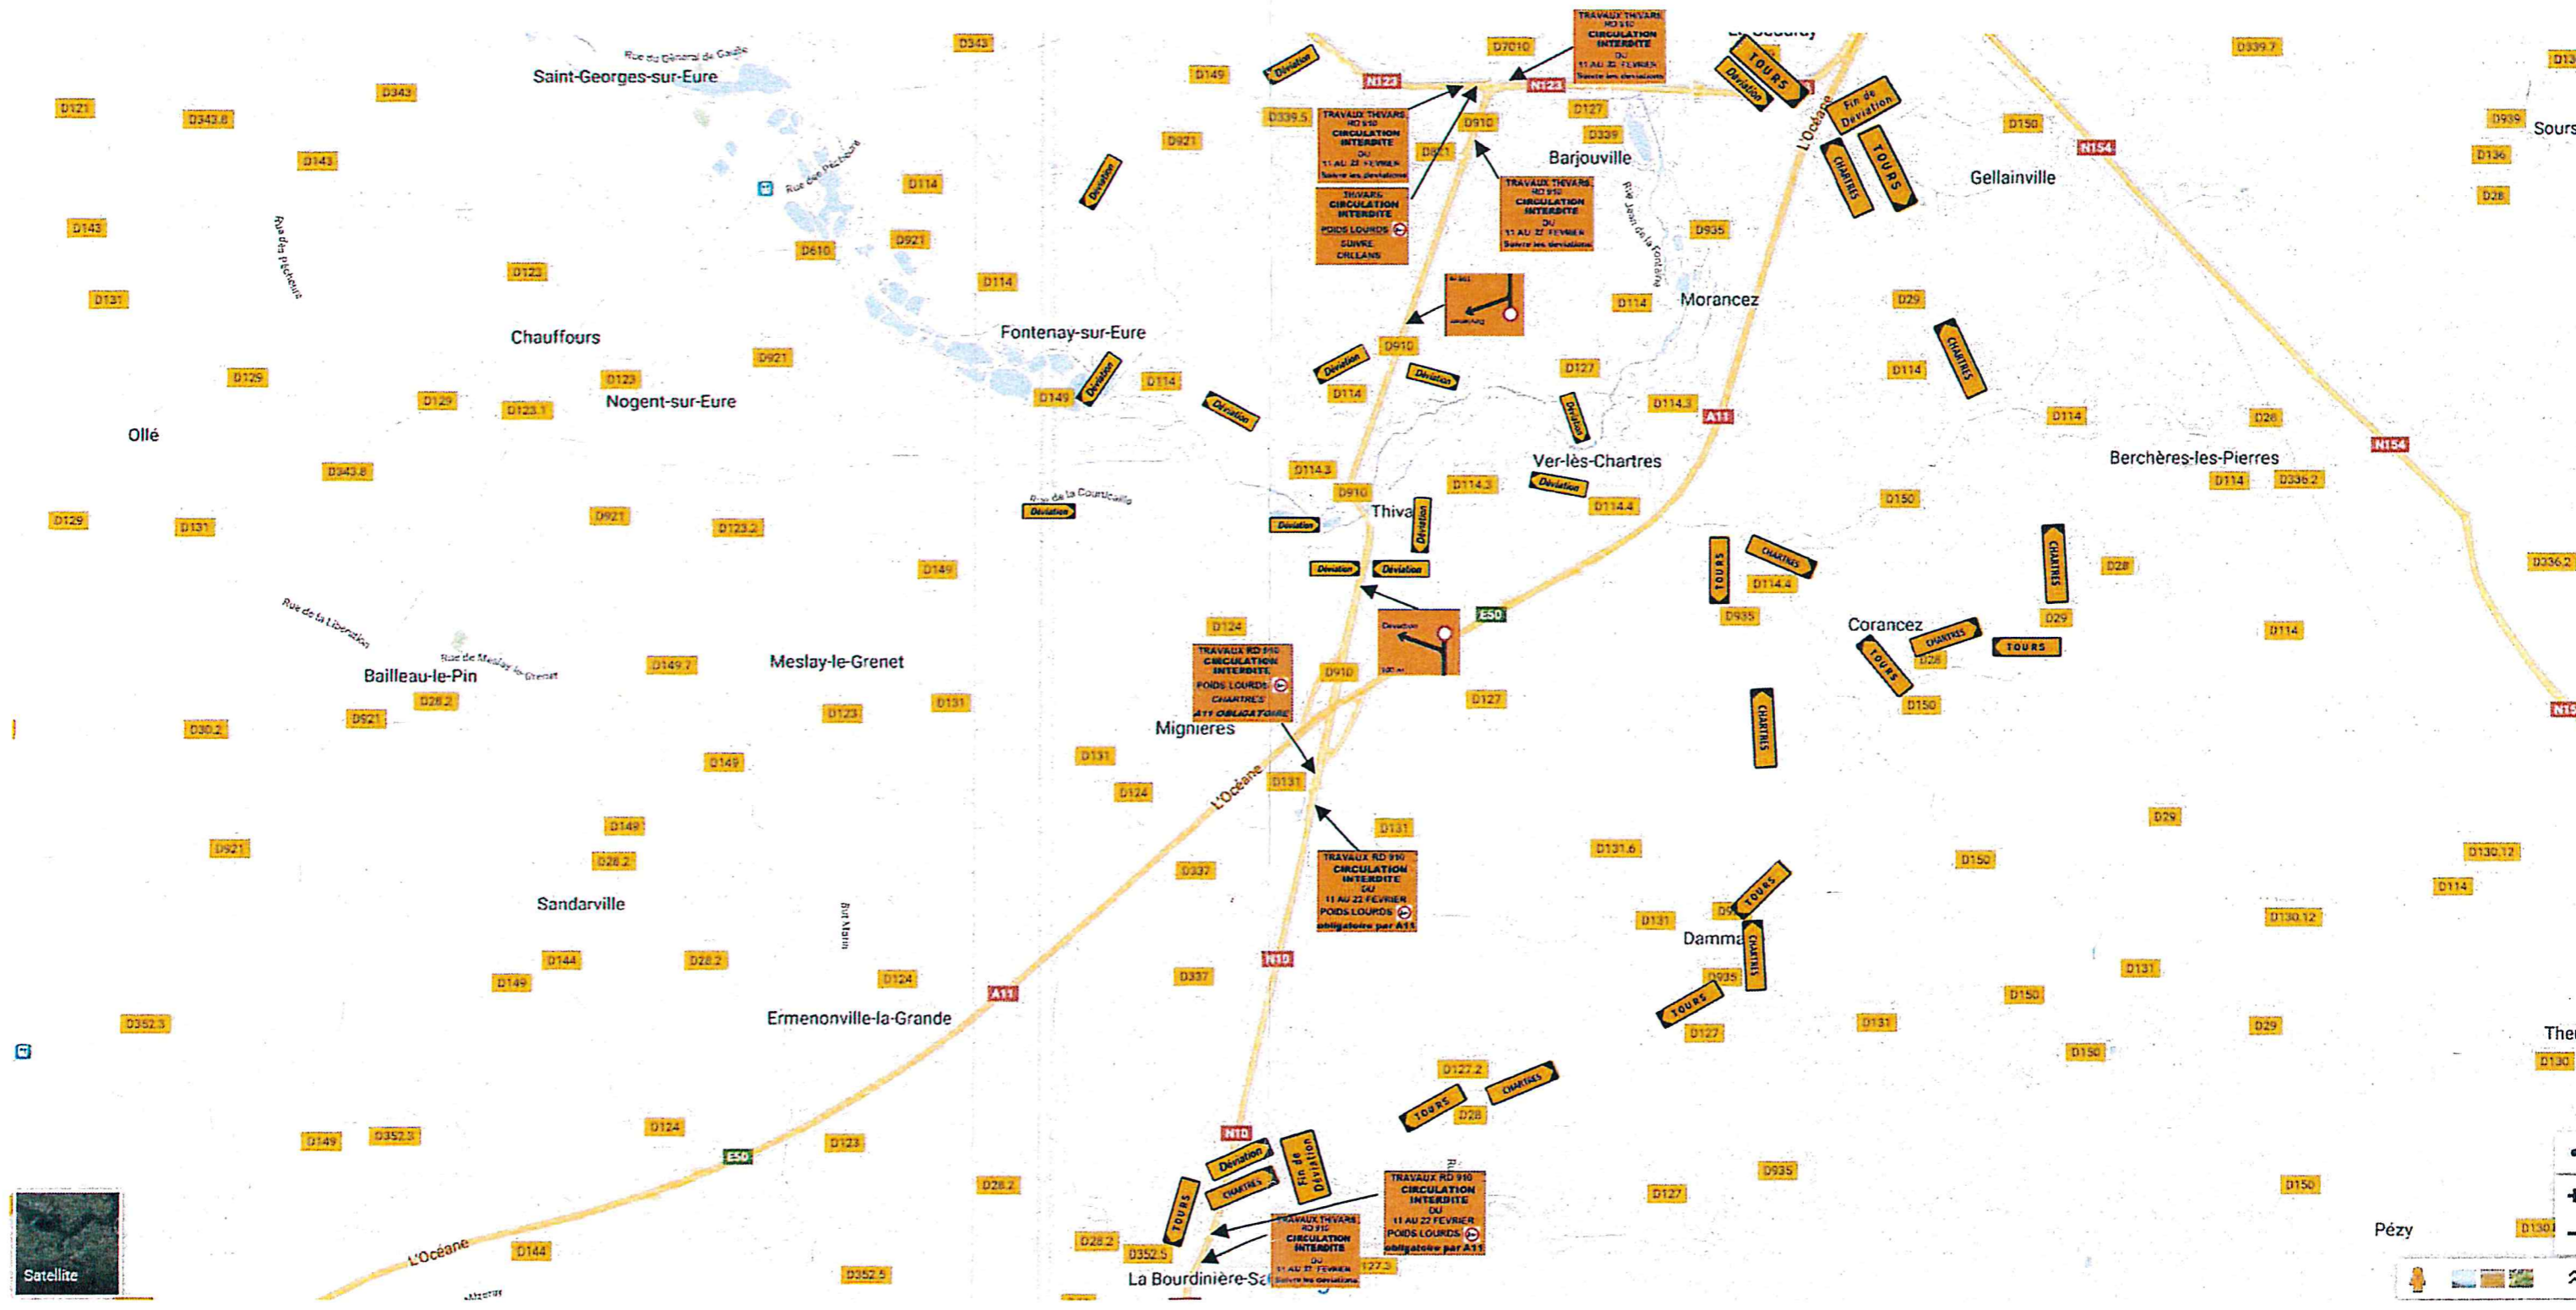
Saint-Georges-sur-Eure
Rue du Général de Gaulle
D343
D121
D343.8
D143
D143
D131
Chauffours
D129
Ollé
D343.8
D129
D131
Rue des Pêcheux
Rue de Pêcheurs
D123
D610
D921
D114
D921
D114
Fontenay-sur-Eure
D921
D123
D129
D123.1
Nogent-sur-Eure
D149
D114
D921
D123.2
D149
Rue de la Courtcaille
Déviation
Rue de la Libération
Rue de Meslay le Grenet
Bailleau-le-Pin
D28.2
D921
D30.2
D149.7
Meslay-le-Grenet
D123
D131
D149
D149
D28.2
D921
Sandarville
D144
D149
D28.2
D124
Ermenonville-la-Grande
A11
D352.3
D149
D352.3
D124
E50
D123
D28.2
L'Océane
D144
D352.5
Satellite
D149
D921
Déviation
Déviation
Déviation
N123
D7010
TRAVAUX THIVARS RD 910 CIRCULATION INTERDITE DU 11 AU 22 FEVRIER Suivre les déviations
N123
D339.5
TRAVAUX THIVARS RD 910 CIRCULATION INTERDITE DU 11 AU 22 FEVRIER Suivre les déviations
THIVARS CIRCULATION INTERDITE POIDS LOURDS SUIVRE ORLEANS
D910
D921
D127
D339
Barjouville
TRAVAUX THIVARS RD 910 CIRCULATION INTERDITE DU 11 AU 22 FEVRIER Suivre les déviations
Rue Jean de la Fontaine
D935
D114
Morancez
D910
Déviation
Déviation
D114
D127
Déviation
D114.3
A11
Ver-lès-Chartres
D114.3
D910
D114.3
Déviation
D114.4
Thivars
Déviation
Déviation
Déviation
Déviation
E50
D124
TRAVAUX RD 910 CIRCULATION INTERDITE POIDS LOURDS CHARTRES A11 OBLIGATOIRE
Déviation
D910
D127
Mignières
L'Océane
D131
D131
D124
D131
D337
TRAVAUX RD 910 CIRCULATION INTERDITE DU 11 AU 22 FEVRIER POIDS LOURDS obligatoire par A11
N10
D337
N10
Déviation
CHARTRES
Fin de Déviation
TOURS
TRAVAUX RD 910 CIRCULATION INTERDITE DU 11 AU 22 FEVRIER POIDS LOURDS obligatoire par A11
TRAVAUX THIVARS RD 910 CIRCULATION INTERDITE DU 11 AU 22 FEVRIER Suivre les déviations
D352.5
D28.2
La Bourdinière-S
127.3
TOURS
D28
D127.2
CHARTRES
D127
D935
D127
TOURS
Damma
D935
CHARTRES
TOURS
D131
D131.6
D131
TOURS
Déviation
L'Océane
Fin de Déviation
CHARTRES
TOURS
Gellainville
D150
N154
D29
CHARTRES
D114
D114
D150
TOURS
CHARTRES
D114.4
D935
Corancez
CHARTRES
TOURS
D28
D150
CHARTRES
TOURS
D29
CHARTRES
D28
D28
Berchères-les-Pierres
D114
D336.2
N154
D114
D29
D150
D150
D131
D150
D29
D150
D150
D339.7
D939
Sours
D136
D28
D336.2
N154
D130.12
D114
D130.12
The
D130
Pézy
D130